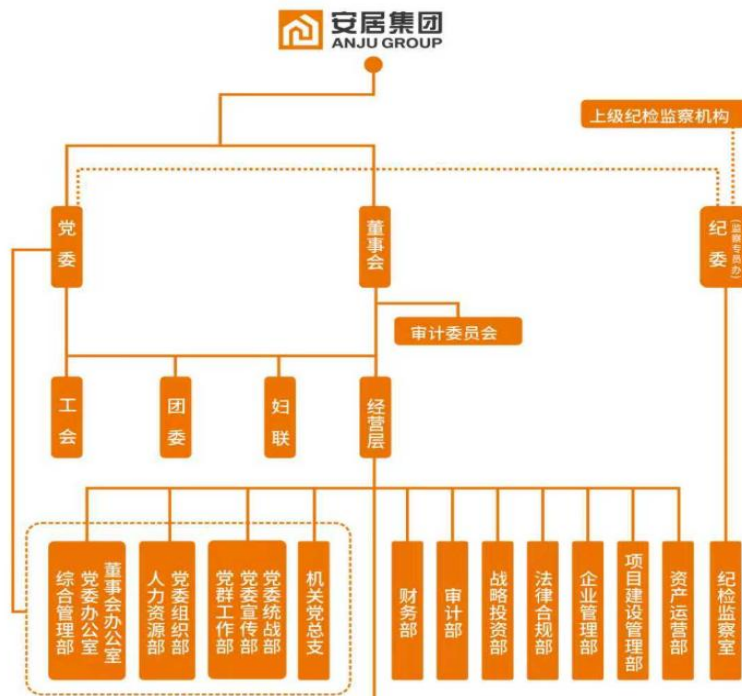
安居集团
ANJU GROUP

上级纪检监察机构

党委

董事会

纪委（监察专员办）

审计委员会

工会

团委

妇联

经营层

董事会办公室 党委办公室 综合管理部

党委组织部 人力资源部

党委统战部 党委宣传部 党群工作部

机关党总支

财务部

审计部

战略投资部

法律合规部

企业管理部

项目建设管理部

资产运营部

纪检监察室